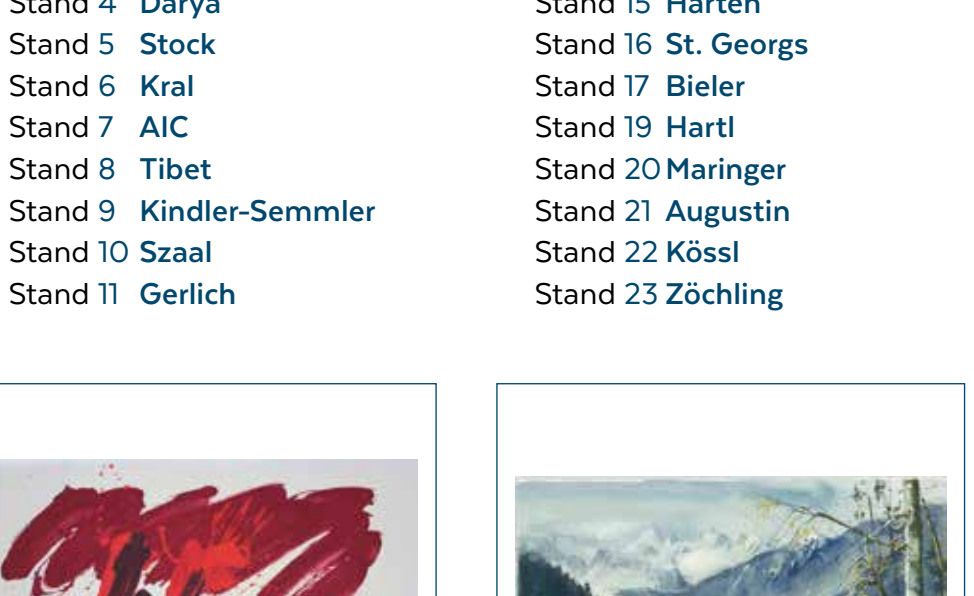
Stand 4 Darya
Stand 5 Stock
Stand 6 Kral
Stand 7 AIC
Stand 8 Tibet
Stand 9 Kindler-Semmler
Stand 10 Szaal
Stand 11 Gerlich

Stand 15 Harten
Stand 16 St. Georgs
Stand 17 Bieler
Stand 19 Hartl
Stand 20 Maringer
Stand 21 Augustin
Stand 22 Kössl
Stand 23 Zöchling